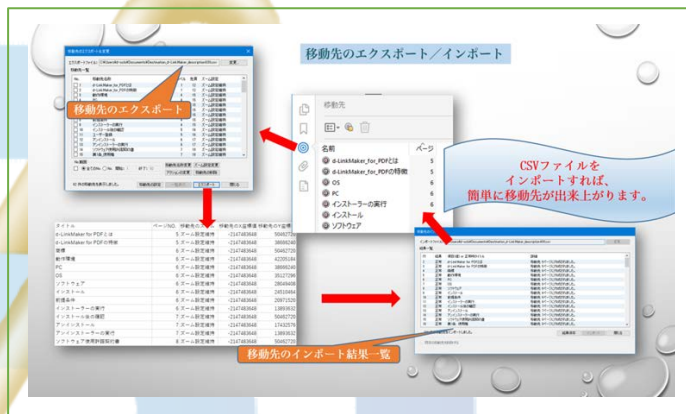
移動先のエクスポート／インポート

移動先のエクスポート

移動先

名前

ページ

d-LinkMaker_for_PDFとは

d-LinkMaker_for_PDFの特徴

OS

PC

インストーラーの実行

インストール

ソフトウェア

5

5

6

6

6

6

CSVファイルを
インポートすれば、
簡単に移動先が出来上がります。

| タイトル | ページNO | 移動先の | 移動先のX座標 | 移動先のY座標 |
|---|---|---|---|---|
| d-LinkMaker for PDFとは | 5 | ズーム設定維持 | -2147483648 | 50482720 |
| d-LinkMaker for PDFの特徴 | 5 | ズーム設定維持 | -2147483648 | 38699240 |
| 環境 | 6 | ズーム設定維持 | -2147483648 | 50482720 |
| 動作環境 | 6 | ズーム設定維持 | -2147483648 | 42295184 |
| PC | 6 | ズーム設定維持 | -2147483648 | 38699240 |
| OS | 6 | ズーム設定維持 | -2147483648 | 35127296 |
| ソフトウェア | 6 | ズーム設定維持 | -2147483648 | 28649408 |
| インストール | 6 | ズーム設定維持 | -2147483648 | 24518464 |
| 前提条件 | 6 | ズーム設定維持 | -2147483648 | 20971520 |
| インストーラーの実行 | 6 | ズーム設定維持 | -2147483648 | 13893632 |
| インストールの確認 | 7 | ズーム設定維持 | -2147483648 | 50482720 |
| アンインストール | 7 | ズーム設定維持 | -2147483648 | 17432576 |
| アンインストーラーの実行 | 7 | ズーム設定維持 | -2147483648 | 13893632 |
| ソフトウェア使用許諾契約書 | 8 | ズーム設定維持 | -2147483648 | 50482720 |

移動先のインポート結果一覧